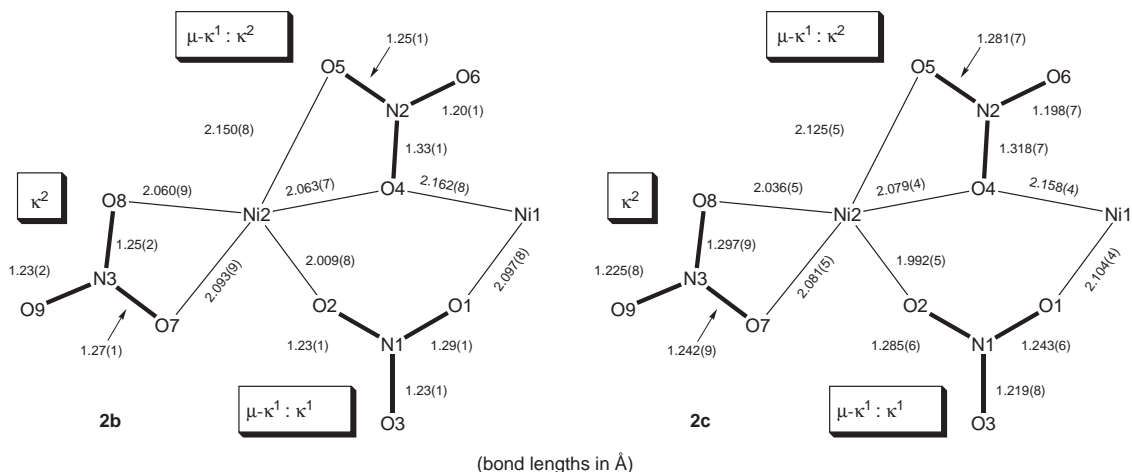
$\mu$-$\kappa^1 : \kappa^2$

1.25(1)

O5

O6

N2

1.20(1)

2.150(8)

1.33(1)

$\kappa^2$

O8

2.060(9)

2.063(7)

O4

2.162(8)

Ni2

Ni1

1.25(2)

2.093(9)

2.009(8)

2.097(8)

1.23(2)

N3

O9

O7

O2

O1

1.27(1)

1.23(1)

N1

1.29(1)

1.23(1)

2b

$\mu$-$\kappa^1 : \kappa^1$

O3

$\mu$-$\kappa^1 : \kappa^2$

1.281(7)

O5

O6

N2

1.198(7)

2.125(5)

1.318(7)

$\kappa^2$

O8

2.036(5)

2.079(4)

O4

2.158(4)

Ni2

Ni1

1.297(9)

2.081(5)

1.992(5)

2.104(4)

1.225(8)

N3

O9

O7

O2

O1

1.242(9)

1.285(6)

N1

1.243(6)

1.219(8)

2c

$\mu$-$\kappa^1 : \kappa^1$

O3

(bond lengths in Å)